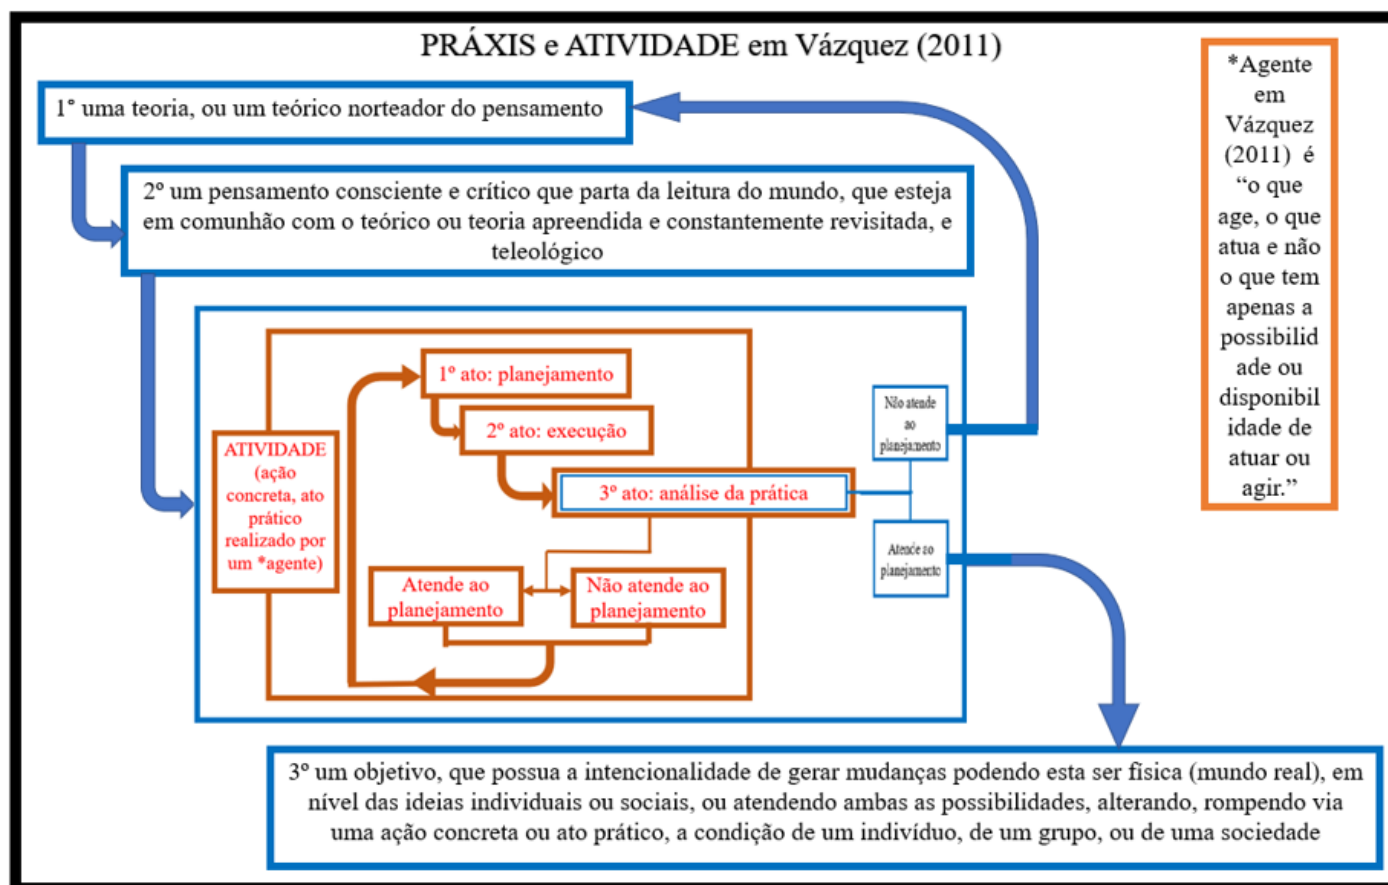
PRÁXIS e ATIVIDADE em Vázquez (2011)

1° uma teoria, ou um teórico norteador do pensamento

2º um pensamento consciente e crítico que parta da leitura do mundo, que esteja em comunhão com o teórico ou teoria apreendida e constantemente revisitada, e teleológico

ATIVIDADE (ação concreta, ato prático realizado por um *agente)

1º ato: planejamento

2º ato: execução

3º ato: análise da prática

Atende ao planejamento

Não atende ao planejamento

Não atende ao planejamento

Atende ao planejamento

3º um objetivo, que possua a intencionalidade de gerar mudanças podendo esta ser física (mundo real), em nível das ideias individuais ou sociais, ou atendendo ambas as possibilidades, alterando, rompendo via uma ação concreta ou ato prático, a condição de um indivíduo, de um grupo, ou de uma sociedade

*Agente em Vázquez (2011) é "o que age, o que atua e não o que tem apenas a possibilidade ou disponibilidade de atuar ou agir."